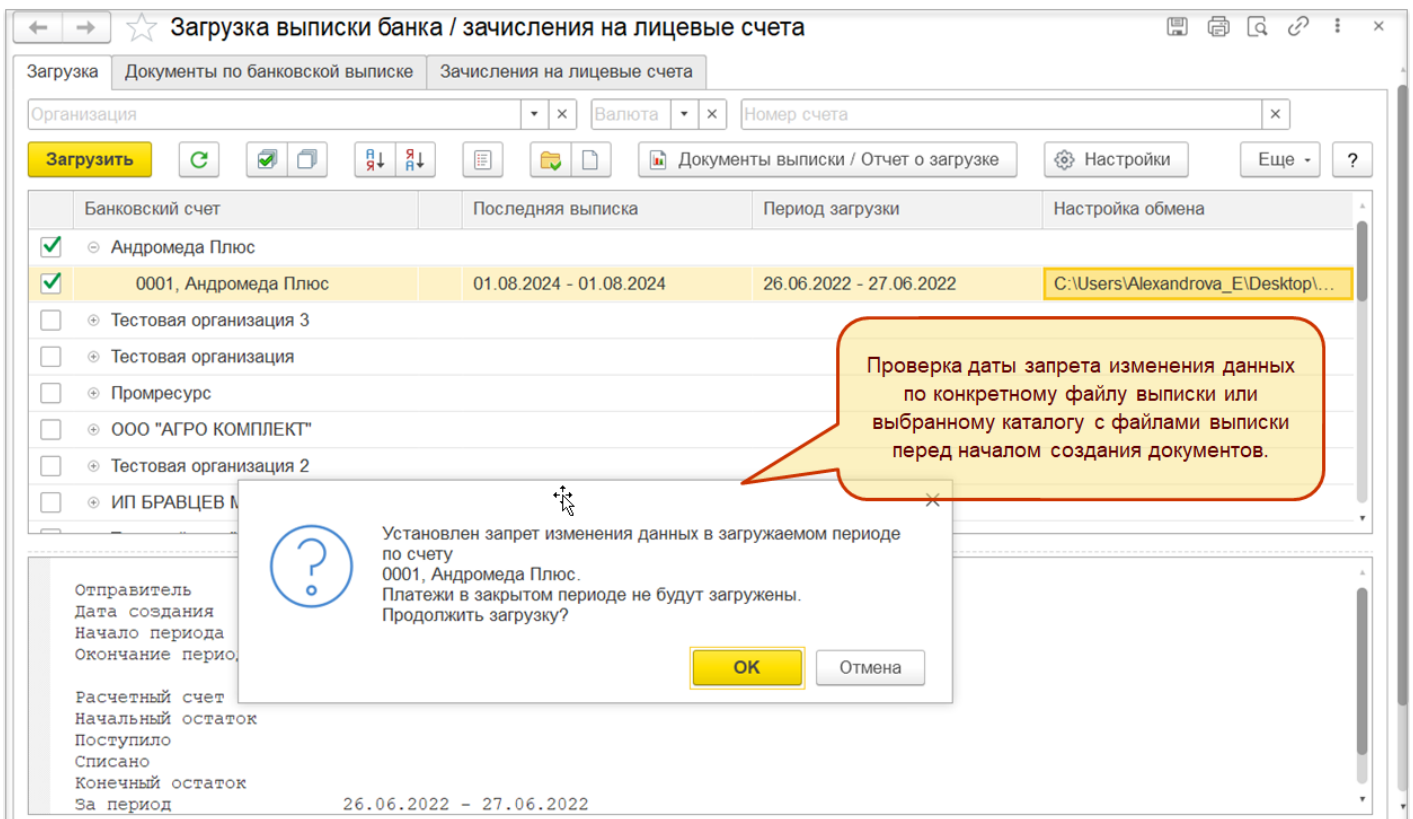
Загрузка выписки банка / зачисления на лицевые счета

Загрузка | Документы по банковской выписке | Зачисления на лицевые счета

Организация | Валюта | Номер счета

Загрузить | Документы выписки / Отчет о загрузке | Настройки | Еще | ?

| | Банковский счет | | Последняя выписка | Период загрузки | Настройка обмена |
|---|---|---|---|---|---|
| ✓ | Андромеда Плюс | | | | |
| ✓ | 0001, Андромеда Плюс | | 01.08.2024 - 01.08.2024 | 26.06.2022 - 27.06.2022 | C:\Users\Alexandrova_E\Desktop\... |
| | Тестовая организация 3 | | | | |
| | Тестовая организация | | | | |
| | Промресурс | | | | |
| | ООО "АГРО КОМПЛЕКТ" | | | | |
| | Тестовая организация 2 | | | | |
| | ИП БРАВЦЕВ М | | | | |

Проверка даты запрета изменения данных по конкретному файлу выписки или выбранному каталогу с файлами выписки перед началом создания документов.

Установлен запрет изменения данных в загружаемом периоде по счету
0001, Андромеда Плюс.
Платежи в закрытом периоде не будут загружены.
Продолжить загрузку?

OK | Отмена

Отправитель
Дата создания
Начало периода
Окончание перио

Расчетный счет
Начальный остаток
Поступило
Списано
Конечный остаток
За период 26.06.2022 - 27.06.2022